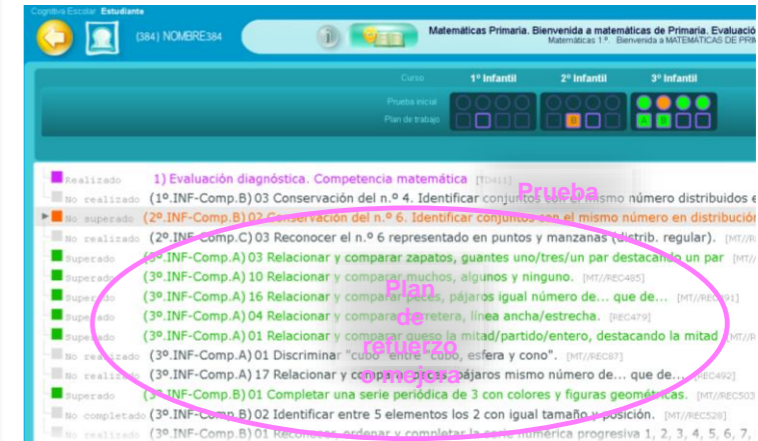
Cognitiva Escolar Estudiante

(384) NOMBRE384

Matemáticas Primaria. Bienvenida a matemáticas de Primaria. Evaluació
Matemáticas 1º. Bienvenida a MATEMÁTICAS DE PRI

| Curso | 1º Infantil | 2º Infantil | 3º Infantil |
|---|---|---|---|
| Prueba inicial | | | |
| Plan de trabajo | | B | A B |

Realizado 1) Evaluación diagnóstica. Competencia matemática [TD411]
No realizado (1º.INF-Comp.B) 03 Conservación del n.º 4. Identificar conjuntos con el mismo número distribuidos e
No superado (2º.INF-Comp.B) 02 Conservación del n.º 6. Identificar conjuntos con el mismo número en distribución
No realizado (2º.INF-Comp.C) 03 Reconocer el n.º 6 representado en puntos y manzanas (distrib. regular). [MT//REC
Superado (3º.INF-Comp.A) 03 Relacionar y comparar zapatos, guantes uno/tres/un par destacando un par [MT//
Superado (3º.INF-Comp.A) 10 Relacionar y comparar muchos, algunos y ninguno. [MT//REC485]
Superado (3º.INF-Comp.A) 16 Relacionar y comparar peces, pájaros igual número de... que de... [MT//REC491]
Superado (3º.INF-Comp.A) 04 Relacionar y comparar carretera, línea ancha/estrecha. [REC479]
Superado (3º.INF-Comp.A) 01 Relacionar y comparar queso la mitad/partido/entero, destacando la mitad
No realizado (3º.INF-Comp.A) 01 Discriminar "cubo" entre cubo, esfera y cono". [MT//REC67]
No realizado (3º.INF-Comp.A) 17 Relacionar y comparar peces, pájaros mismo número de... que de... [REC492]
Superado (3º.INF-Comp.B) 01 Completar una serie periódica de 3 con colores y figuras geométricas. [MT//REC503
No completado (3º.INF-Comp.B) 02 Identificar entre 5 elementos los 2 con igual tamaño y posición. [MT//REC528]
No realizado (3º.INF-Comp.B) 01 Reconocer, ordenar y completar la serie numérica progresiva 1, 2, 3, 4, 5, 6, 7,

Prueba

Plan de refuerzo o mejora